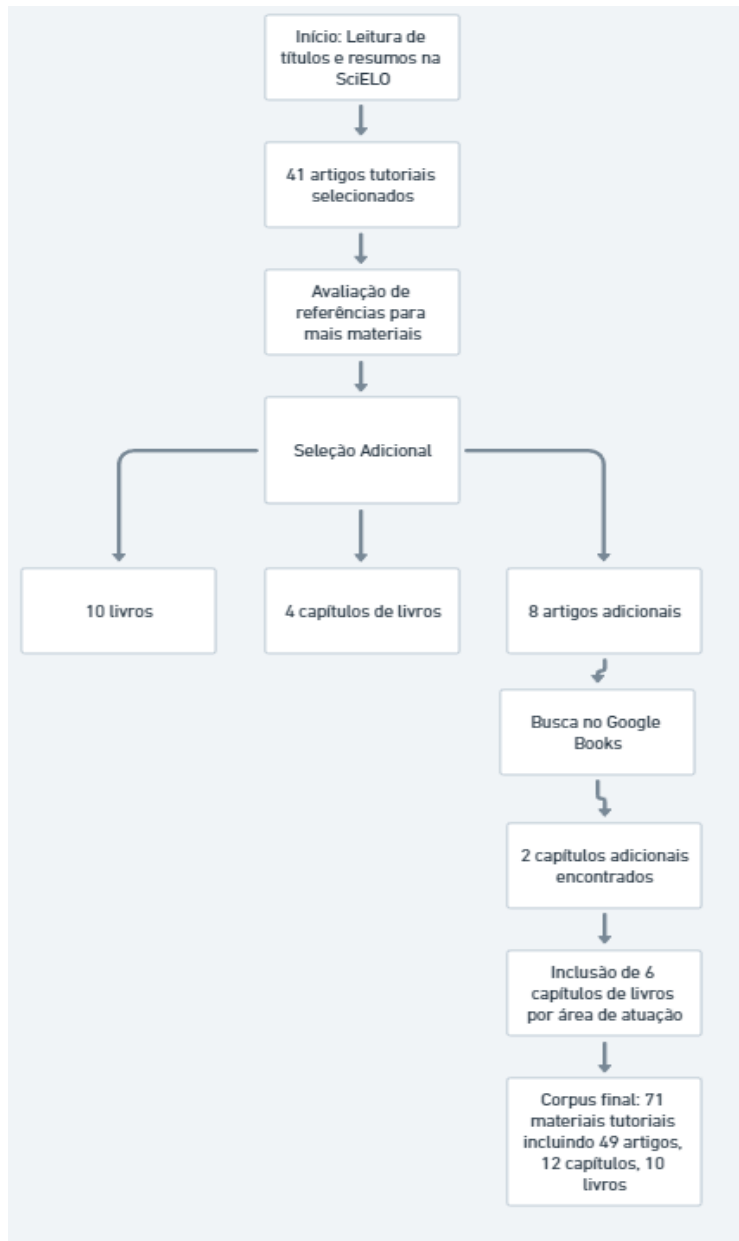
Início: Leitura de títulos e resumos na SciELO

41 artigos tutoriais selecionados

Avaliação de referências para mais materiais

Seleção Adicional

10 livros

4 capítulos de livros

8 artigos adicionais

Busca no Google Books

2 capítulos adicionais encontrados

Inclusão de 6 capítulos de livros por área de atuação

Corpus final: 71 materiais tutoriais incluindo 49 artigos, 12 capítulos, 10 livros